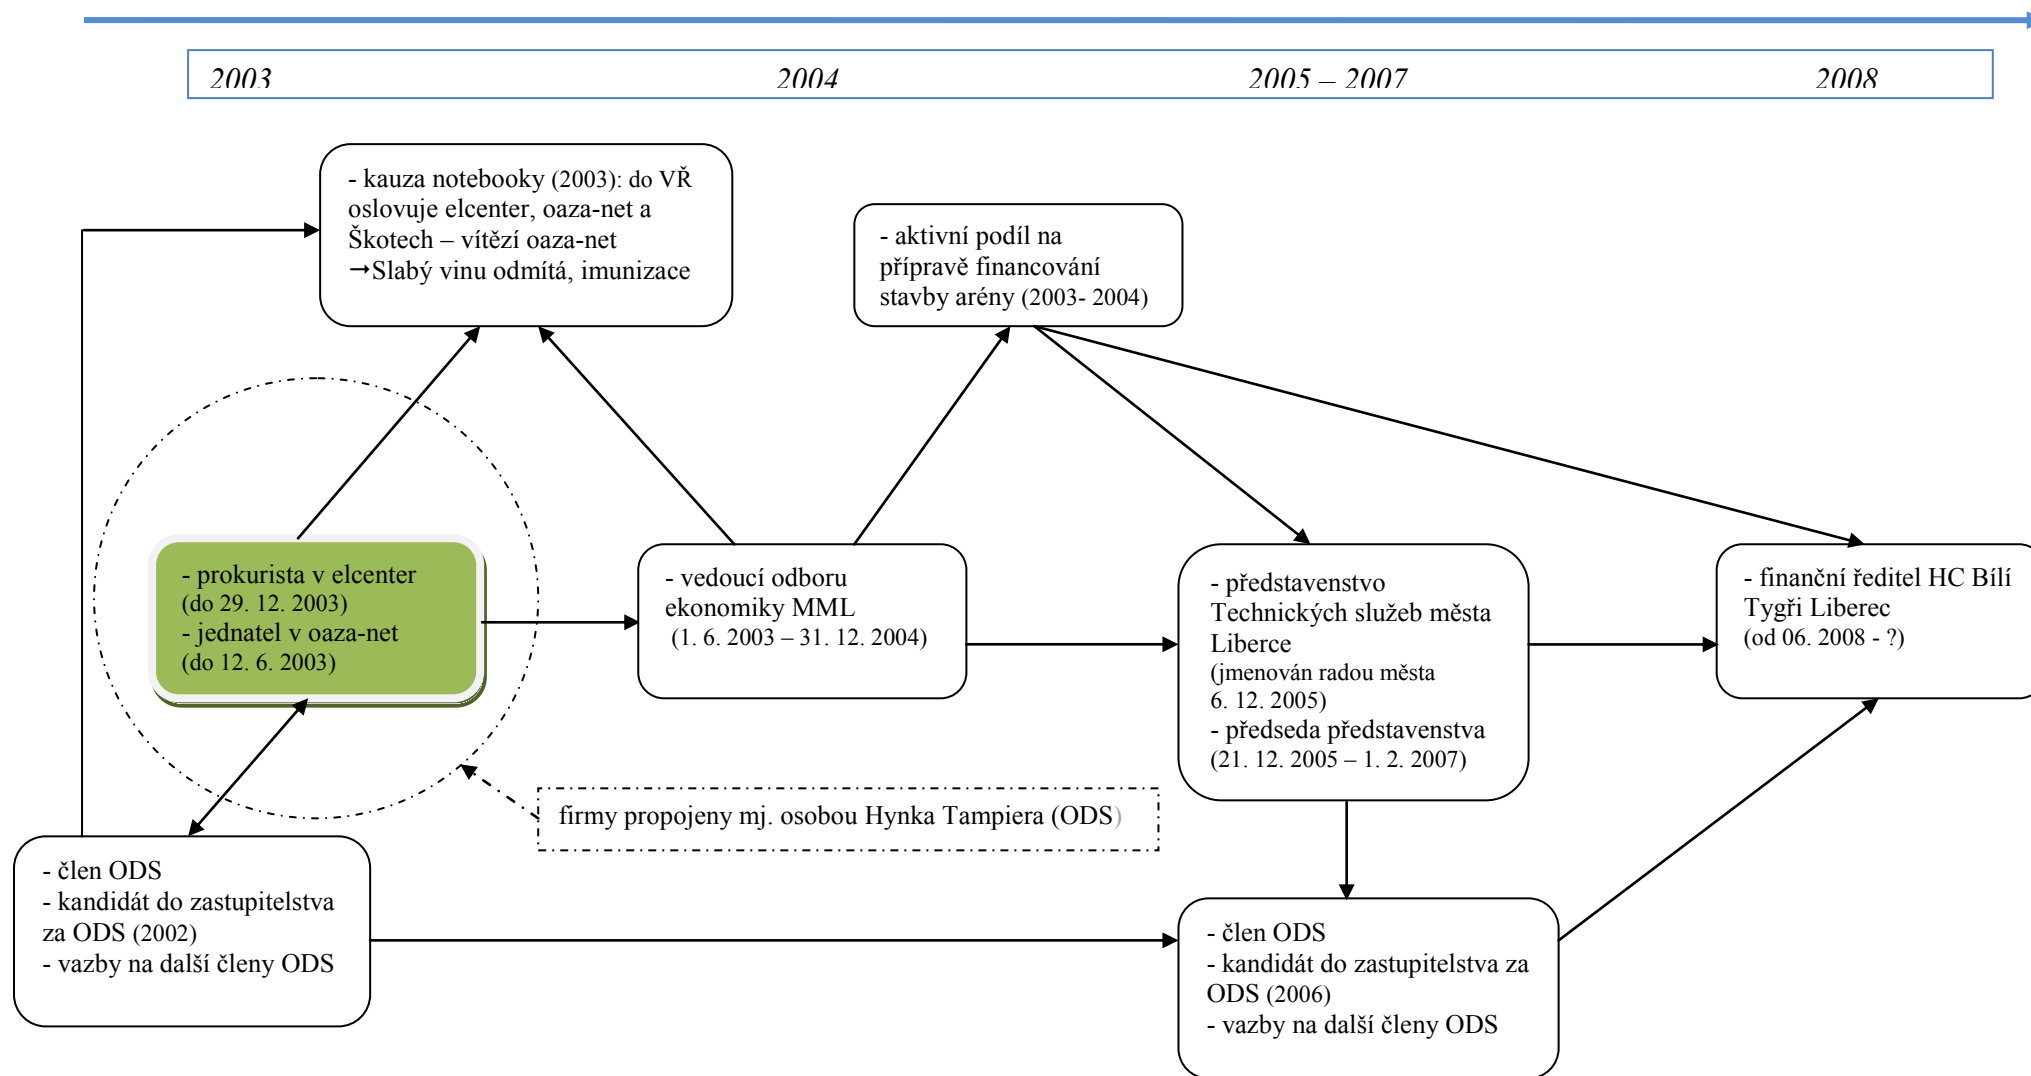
2003 2004 2005 – 2007 2008

- kauza notebooky (2003): do VŘ oslovuje elcenter, oaza-net a Škotech – vítězí oaza-net
→Slabý vinu odmítá, imunizace

- aktivní podíl na přípravě financování stavby arény (2003- 2004)

- prokurista v elcenter (do 29. 12. 2003)
- jednatel v oaza-net (do 12. 6. 2003)

- vedoucí odboru ekonomiky MML
(1. 6. 2003 – 31. 12. 2004)

- představenstvo Technických služeb města Liberce
(jmenován radou města 6. 12. 2005)
- předseda představenstva (21. 12. 2005 – 1. 2. 2007)

- finanční ředitel HC Bílí Tygři Liberec
(od 06. 2008 - ?)

firmy propojeny mj. osobou Hynka Tampiera (ODS)

- člen ODS
- kandidát do zastupitelstva za ODS (2002)
- vazby na další členy ODS

- člen ODS
- kandidát do zastupitelstva za ODS (2006)
- vazby na další členy ODS